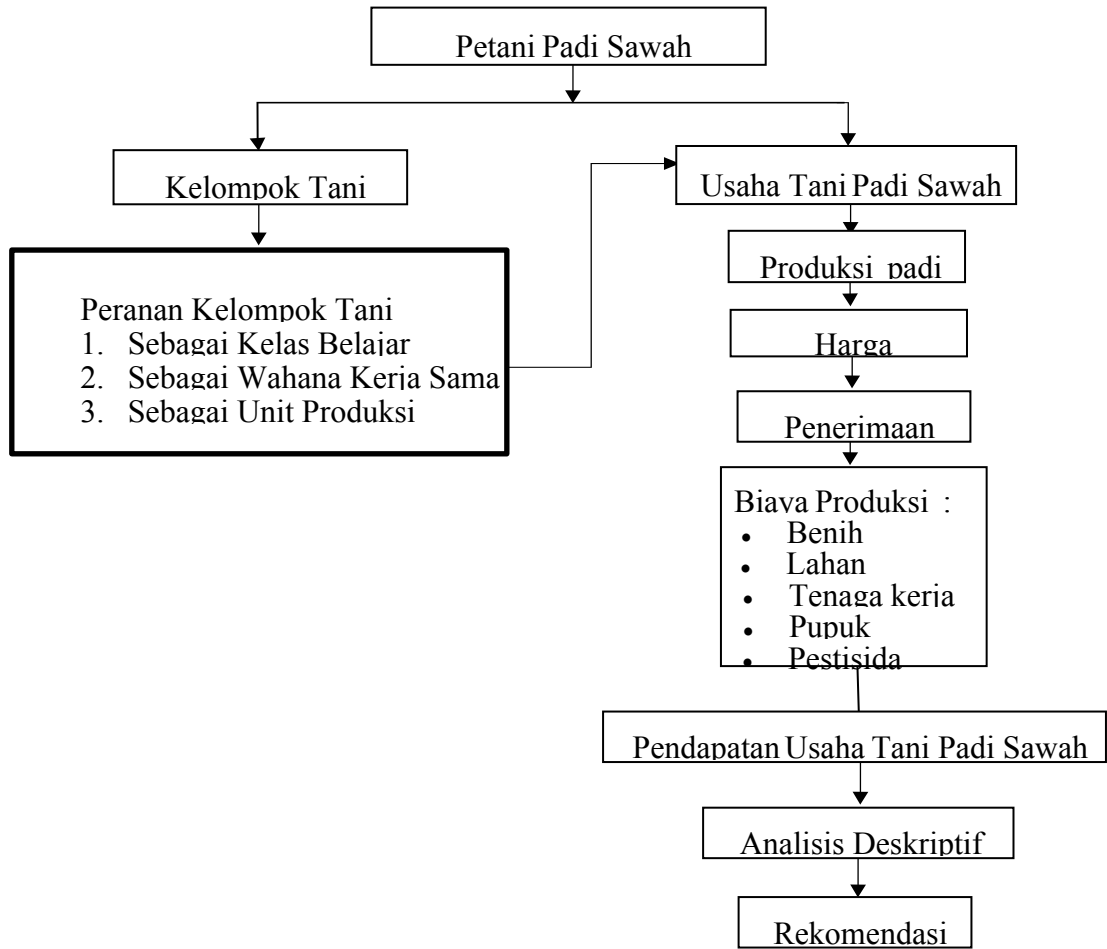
Petani Padi Sawah

Kelompok Tani

Peranan Kelompok Tani
1. Sebagai Kelas Belajar
2. Sebagai Wahana Kerja Sama
3. Sebagai Unit Produksi

Usaha Tani Padi Sawah

Produksi padi

Harga

Penerimaan

Biaya Produksi :
- Benih
- Lahan
- Tenaga kerja
- Pupuk
- Pestisida

Pendapatan Usaha Tani Padi Sawah

Analisis Deskriptif

Rekomendasi